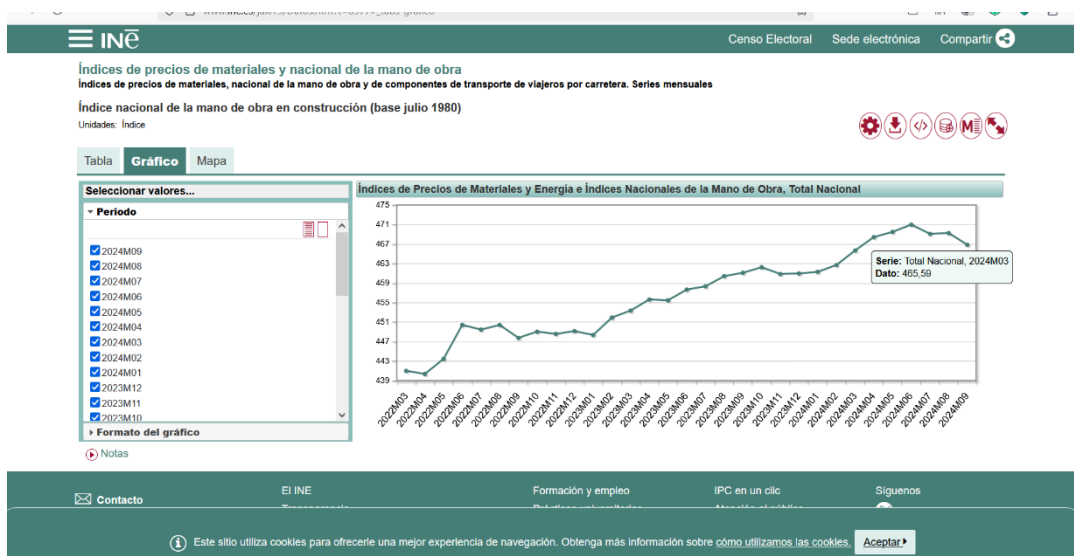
INE

Censo Electoral Sede electrónica Compartir

Índices de precios de materiales y nacional de la mano de obra
Índices de precios de materiales, nacional de la mano de obra y de componentes de transporte de viajeros por carretera. Series mensuales

Índice nacional de la mano de obra en construcción (base julio 1980)
Unidades: Índice

Tabla Gráfico Mapa

Seleccionar valores...
Periodo
2024M09
2024M08
2024M07
2024M06
2024M05
2024M04
2024M03
2024M02
2024M01
2023M12
2023M11
2023M10
Formato del gráfico
Notas

Índices de Precios de Materiales y Energía e Índices Nacionales de la Mano de Obra, Total Nacional
475
471
467
463
459
455
451
447
443
439
2022M03 2022M04 2022M05 2022M06 2022M07 2022M08 2022M09 2022M10 2022M11 2022M12 2023M01 2023M02 2023M03 2023M04 2023M05 2023M06 2023M07 2023M08 2023M09 2023M10 2023M11 2023M12 2024M01 2024M02 2024M03 2024M04 2024M05 2024M06 2024M07 2024M08 2024M09

Serie: Total Nacional, 2024M03
Dato: 465,59

Contacto
El INE
Formación y empleo
IPC en un clic
Síguenos

Este sitio utiliza cookies para ofrecerle una mejor experiencia de navegación. Obtenga más información sobre cómo utilizamos las cookies. Aceptar